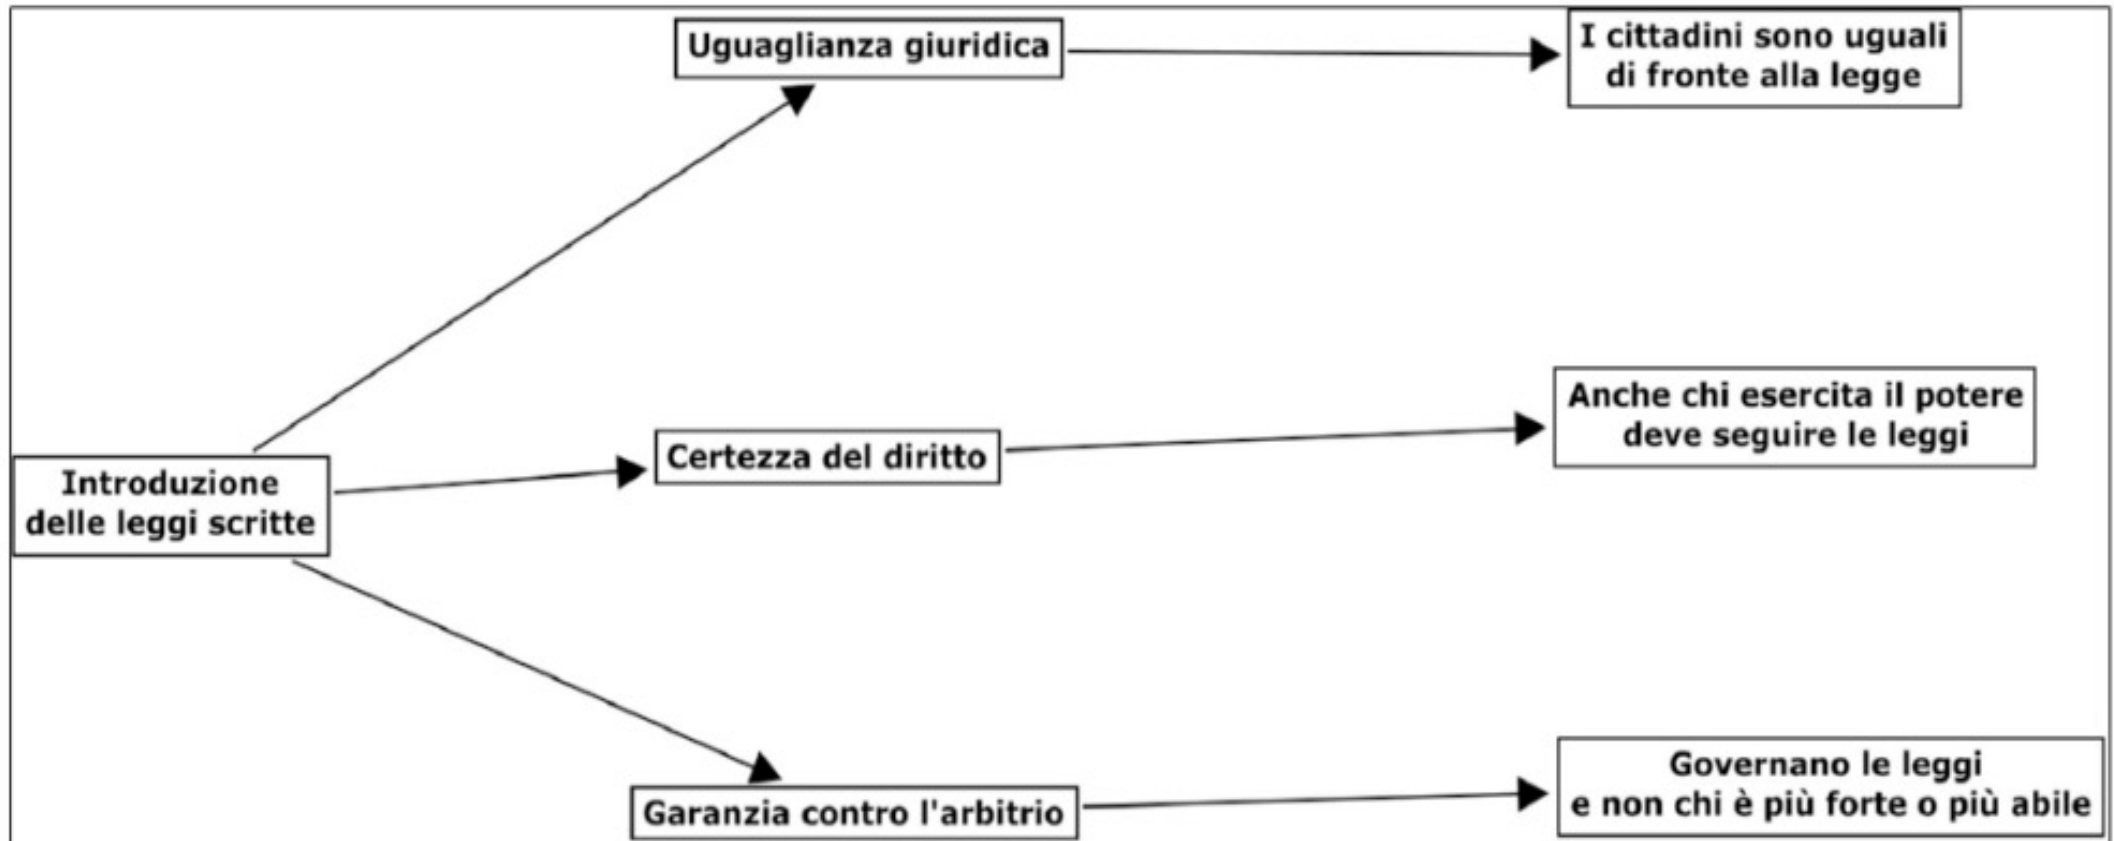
Introduzione delle leggi scritte

Uguaglianza giuridica

I cittadini sono uguali di fronte alla legge

Certezza del diritto

Anche chi esercita il potere deve seguire le leggi

Garanzia contro l'arbitrio

Governano le leggi e non chi è più forte o più abile